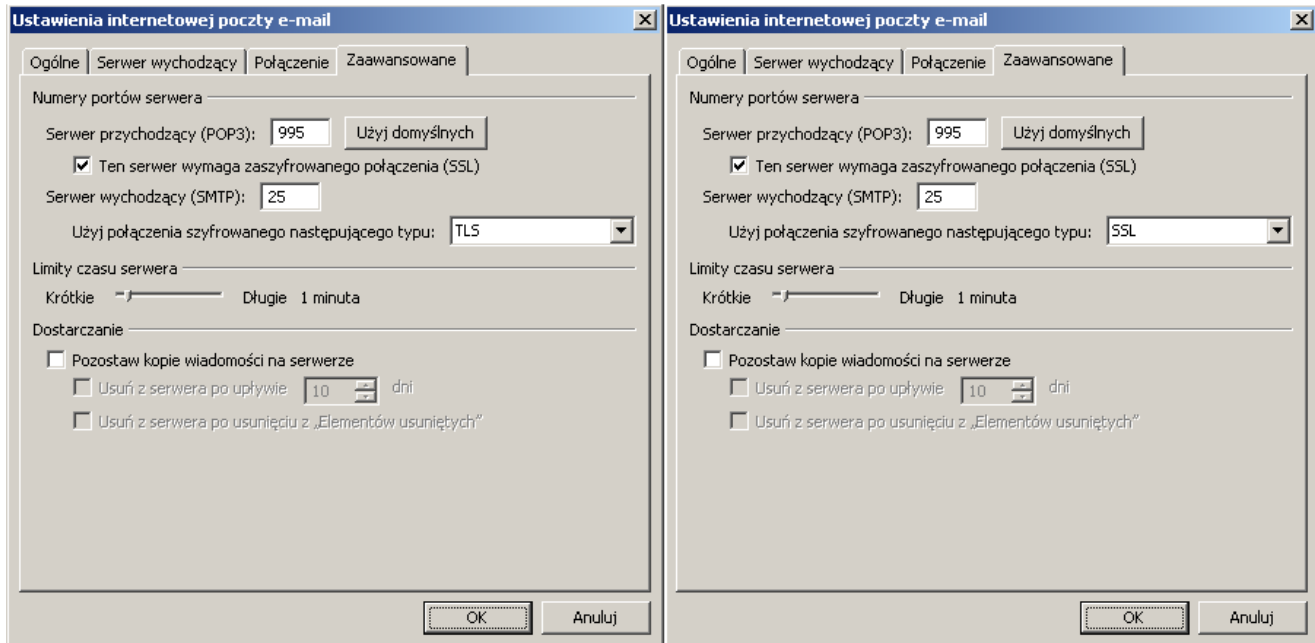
Ustawienia internetowej poczty e-mail

Ogólne | Serwer wychodzący | Połączenie | Zaawansowane

Numery portów serwera

Serwer przychodzący (POP3): 995 Użyj domyślnych

Ten serwer wymaga zaszyfrowanego połączenia (SSL)

Serwer wychodzący (SMTP): 25

Użyj połączenia szyfrowanego następującego typu: TLS

Limity czasu serwera

Krótkie Długie 1 minuta

Dostarczanie

Pozostaw kopie wiadomości na serwerze

Usuń z serwera po upływie 10 dni

Usuń z serwera po usunięciu z „Elementów usuniętych"

OK Anuluj

Ustawienia internetowej poczty e-mail

Ogólne | Serwer wychodzący | Połączenie | Zaawansowane

Numery portów serwera

Serwer przychodzący (POP3): 995 Użyj domyślnych

Ten serwer wymaga zaszyfrowanego połączenia (SSL)

Serwer wychodzący (SMTP): 25

Użyj połączenia szyfrowanego następującego typu: SSL

Limity czasu serwera

Krótkie Długie 1 minuta

Dostarczanie

Pozostaw kopie wiadomości na serwerze

Usuń z serwera po upływie 10 dni

Usuń z serwera po usunięciu z „Elementów usuniętych"

OK Anuluj